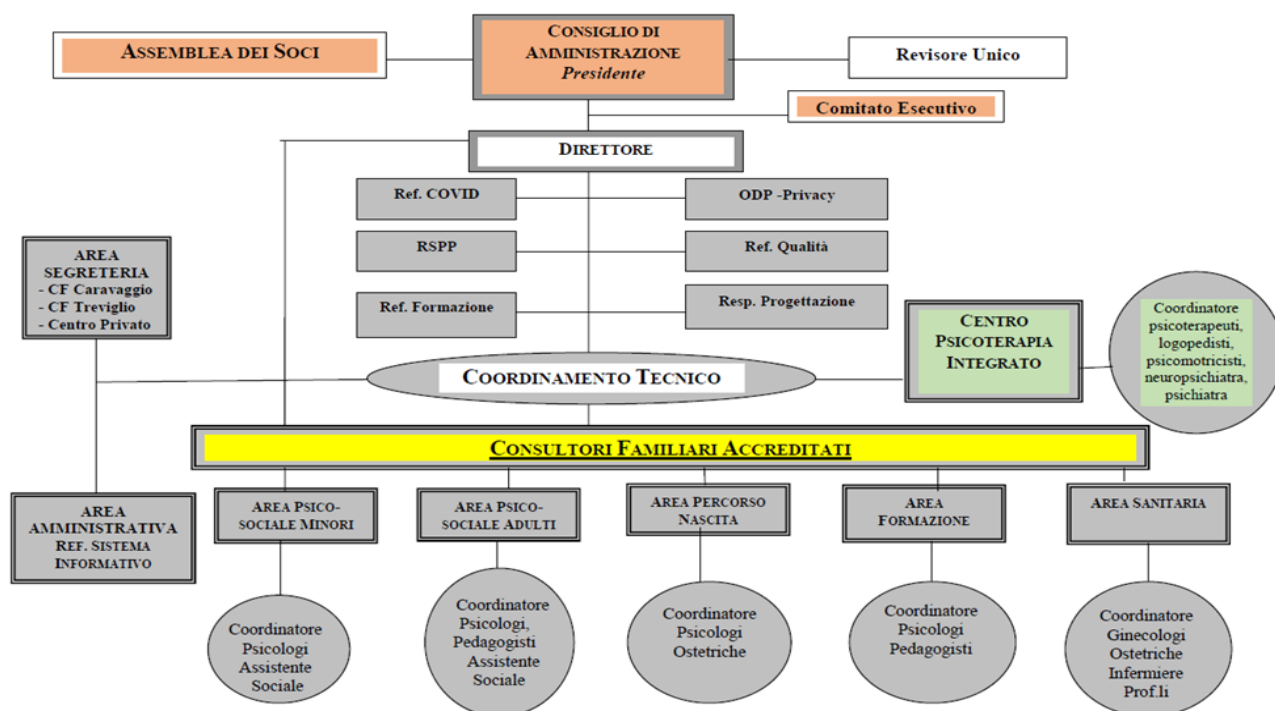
ASSEMBLEA DEI SOCI

CONSIGLIO DI AMMINISTRAZIONE
Presidente

Revisore Unico

Comitato Esecutivo

DIRETTORE

Ref. COVID

ODP -Privacy

RSPP

Ref. Qualità

Ref. Formazione

Resp. Progettazione

AREA SEGRETERIA
- CF Caravaggio
- CF Treviglio
- Centro Privato

CENTRO PSICOTERAPIA INTEGRATO

Coordinatore psicoterapeuti, logopedisti, psicomotricisti, neuropsichiatra, psichiatra

COORDINAMENTO TECNICO

CONSULTORI FAMILIARI ACCREDITATI

AREA AMMINISTRATIVA
REF. SISTEMA INFORMATIVO

AREA PSICO-SOCIALE MINORI

AREA PSICO-SOCIALE ADULTI

AREA PERCORSO NASCITA

AREA FORMAZIONE

AREA SANITARIA

Coordinatore Psicologi Assistente Sociale

Coordinatore Psicologi, Pedagogisti Assistente Sociale

Coordinatore Psicologi Ostetriche

Coordinatore Psicologi Pedagogisti

Coordinatore Ginecologi Ostetriche Infermiere Prof.li